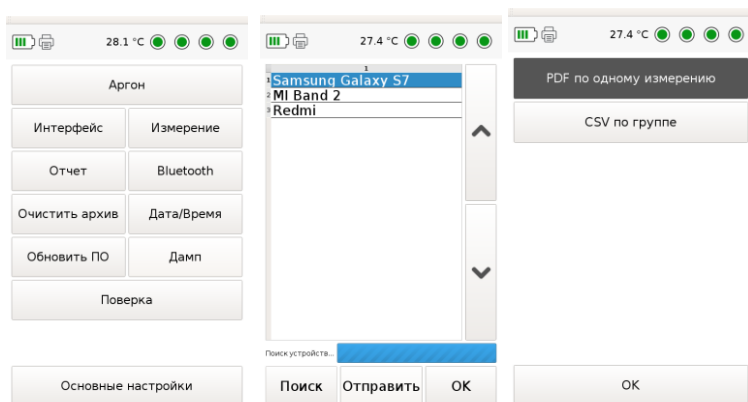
28.1 °C

Аргон

Интерфейс

Измерение

Отчет

Bluetooth

Очистить архив

Дата/Время

Обновить ПО

Дамп

Поверка

Основные настройки

27.4 °C

1

1 Samsung Galaxy S7

2 MI Band 2

3 Redmi

Поиск устройств...

Поиск

Отправить

OK

27.4 °C

PDF по одному измерению

CSV по группе

OK